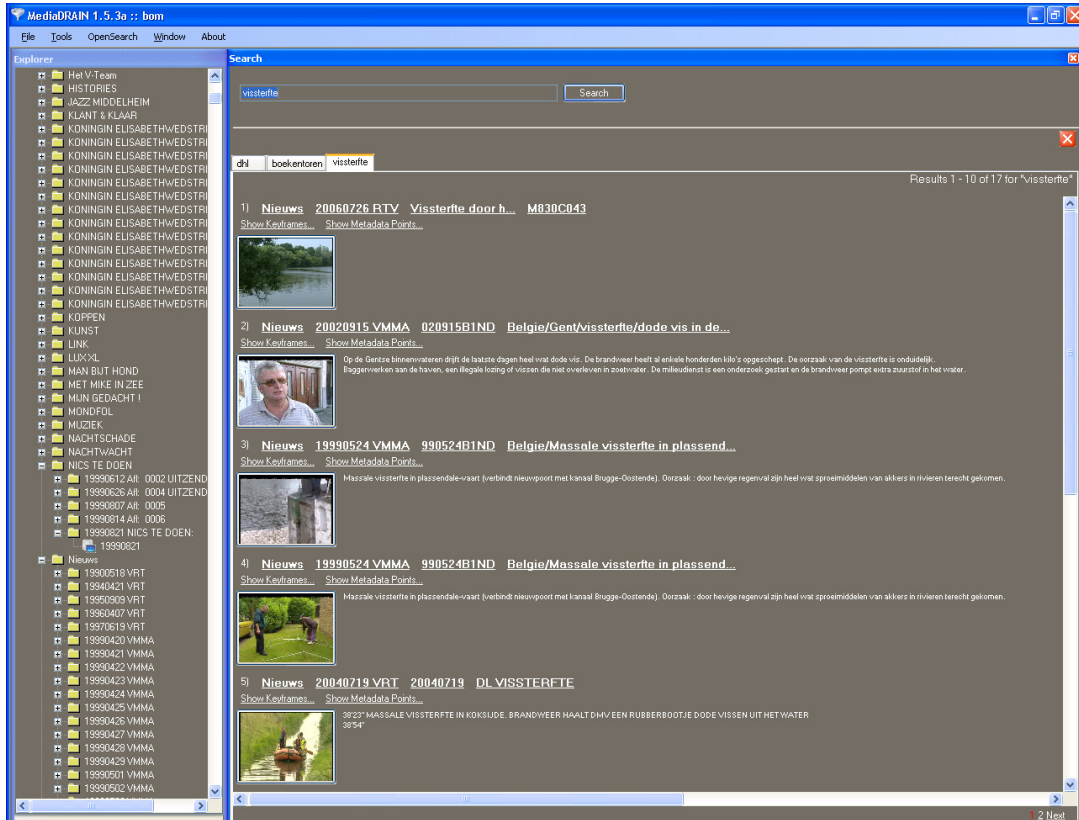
MediaDRAIN 1.5.3a :: bom

File Tools OpenSearch Window About

Explorer

Het V-Team
HISTORIES
JAZZ MIDDELHEIM
KLANT & KLAAR
KONINGIN ELISABETHWEDSTRI
KONINGIN ELISABETHWEDSTRI
KONINGIN ELISABETHWEDSTRI
KONINGIN ELISABETHWEDSTRI
KONINGIN ELISABETHWEDSTRI
KONINGIN ELISABETHWEDSTRI
KONINGIN ELISABETHWEDSTRI
KONINGIN ELISABETHWEDSTRI
KONINGIN ELISABETHWEDSTRI
KONINGIN ELISABETHWEDSTRI
KONINGIN ELISABETHWEDSTRI
KONINGIN ELISABETHWEDSTRI
KONINGIN ELISABETHWEDSTRI
KONINGIN ELISABETHWEDSTRI
KOPPEN
KUNST
LINK
LUXXL
MAN BIJT HOND
MET MIKE IN ZEE
MIJN GEDACHT !
MONDFOL
MUZIEK
NACHTSCHADE
NACHTWACHT
NICS TE DOEN
19990612 All: 0002 UITZEND
19990626 All: 0004 UITZEND
19990807 All: 0005
19990814 All: 0006
19990821 NICS TE DOEN:
19990821
Nieuws
19900518 VRT
19940421 VRT
19950909 VRT
19960407 VRT
19970619 VRT
19990420 VMMA
19990421 VMMA
19990422 VMMA
19990423 VMMA
19990424 VMMA
19990425 VMMA
19990426 VMMA
19990427 VMMA
19990428 VMMA
19990429 VMMA
19990501 VMMA
19990502 VMMA

Search

vissterfte Search

dhl boekentoren vissterfte

Results 1 - 10 of 17 for "vissterfte"

1) Nieuws 20060726 RTV Vissterfte door h... M830C043
Show Keyframes... Show Metadata Points...

2) Nieuws 20020915 VMMA 020915B1ND Belgie/Gent/vissterfte/dode vis in de...
Show Keyframes... Show Metadata Points...
Op de Gentse binnenwateren drijft de laatste dagen heel wat dode vis. De brandweer heeft al enkele honderden kilo's opgeschept. De oorzaak van de vissterfte is onduidelijk. Baggerwerken aan de haven, een illegale lozing of vissen die niet overleven in zoetwater. De milieudienst is een onderzoek gestart en de brandweer pompt extra zuurstof in het water.

3) Nieuws 19990524 VMMA 990524B1ND Belgie/Massale vissterfte in plassend...
Show Keyframes... Show Metadata Points...
Massale vissterfte in plassendale-vaart (verbindt nieuwpoort met kanaal Brugge-Oostende). Oorzaak : door hevige regenval zijn heel wat sproeimiddelen van akkers in rivieren terecht gekomen.

4) Nieuws 19990524 VMMA 990524B1ND Belgie/Massale vissterfte in plassend...
Show Keyframes... Show Metadata Points...
Massale vissterfte in plassendale-vaart (verbindt nieuwpoort met kanaal Brugge-Oostende). Oorzaak : door hevige regenval zijn heel wat sproeimiddelen van akkers in rivieren terecht gekomen.

5) Nieuws 20040719 VRT 20040719 DL VISSTERFTE
Show Keyframes... Show Metadata Points...
38'23" MASSALE VISSTERFTE IN KOKSIJDE. BRANDWEER HAALT DMV EEN RUBBERBOOTJE DODE VISSEN UIT HET WATER
38'54"

1 2 Next